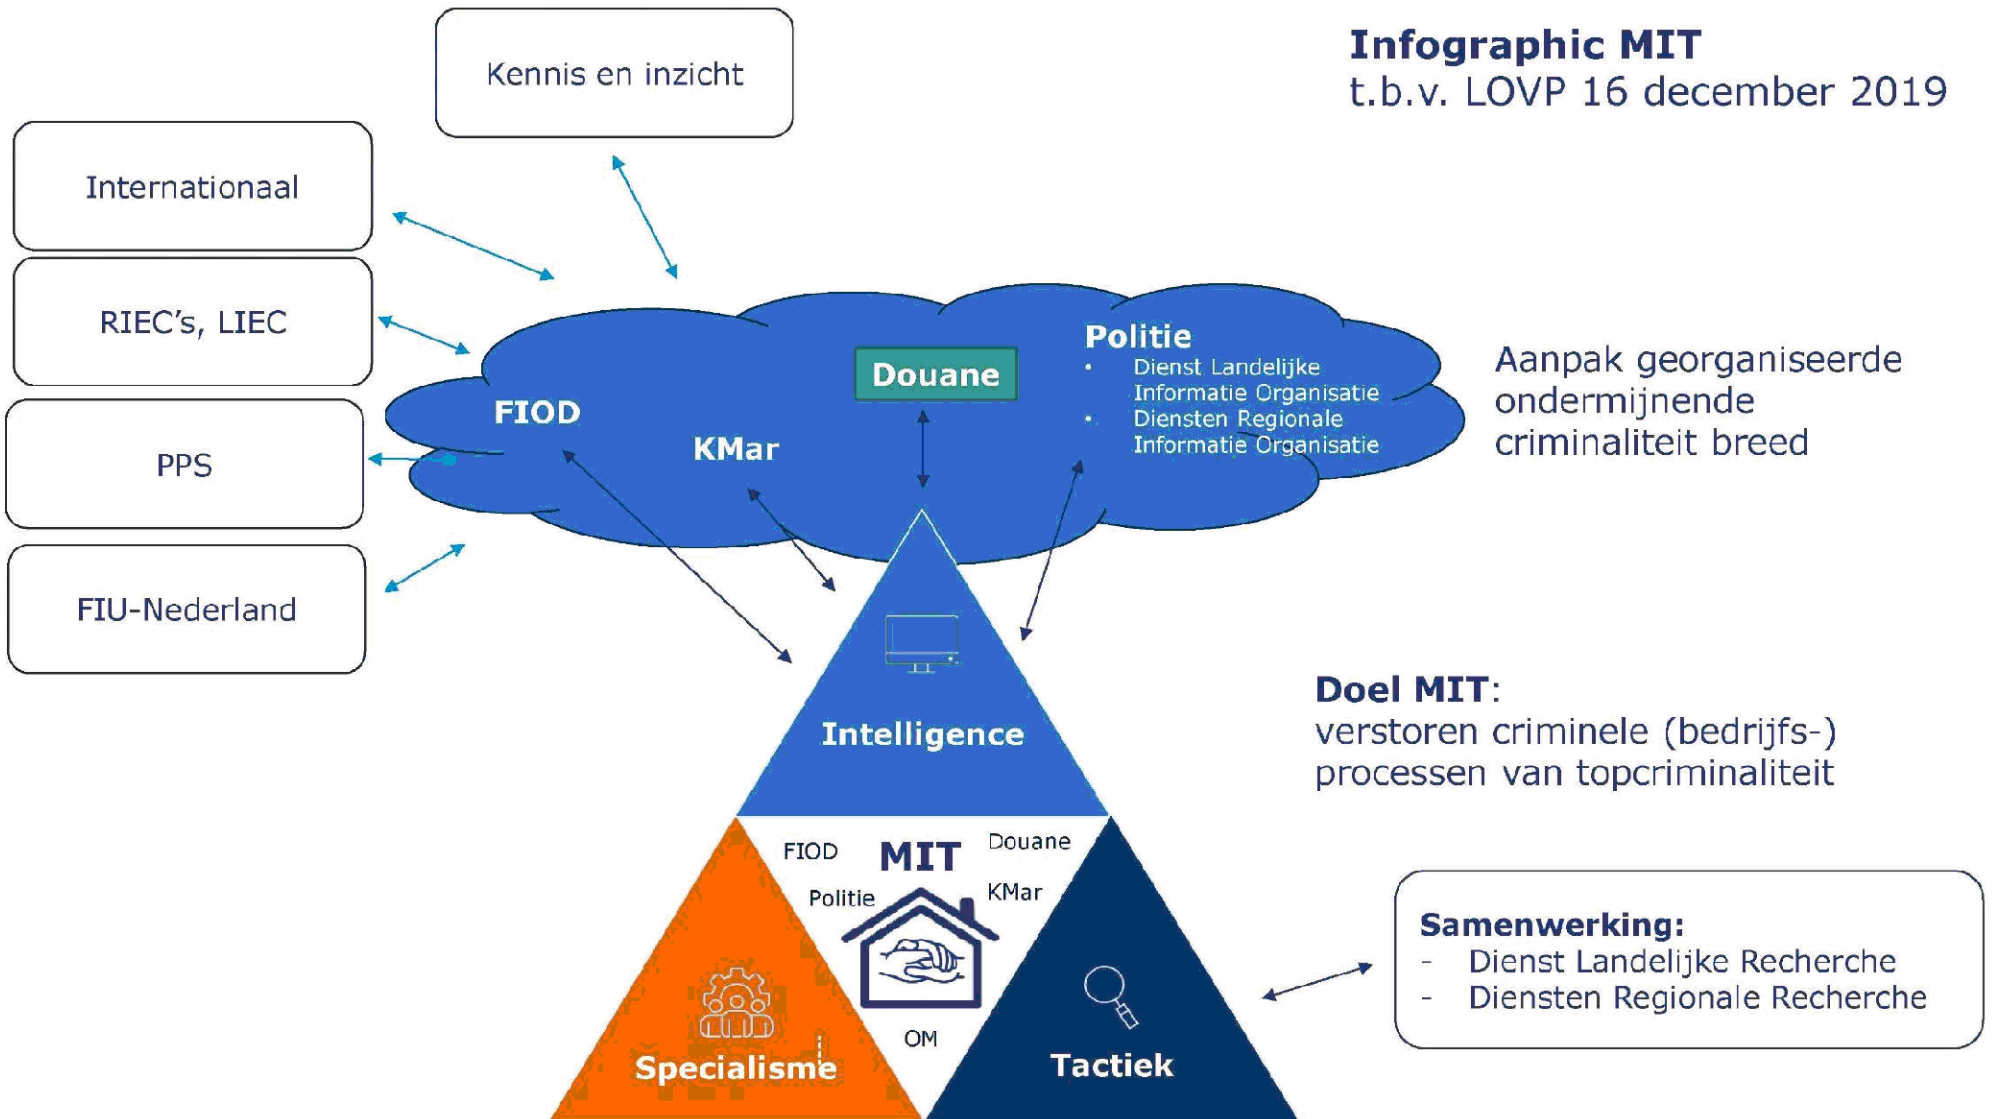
Infographic MIT
t.b.v. LOVP 16 december 2019

Kennis en inzicht

Internationaal

RIEC's, LIEC

PPS

FIU-Nederland

FIOD

KMar

Douane

Politie
• Dienst Landelijke Informatie Organisatie
• Diensten Regionale Informatie Organisatie

Aanpak georganiseerde ondermijnende criminaliteit breed

Intelligence

Doel MIT:
verstoren criminele (bedrijfs-) processen van topcriminaliteit

FIOD
MIT
Douane
Politie
KMar
OM

Specialisme

Tactiek

Samenwerking:
- Dienst Landelijke Recherche
- Diensten Regionale Recherche